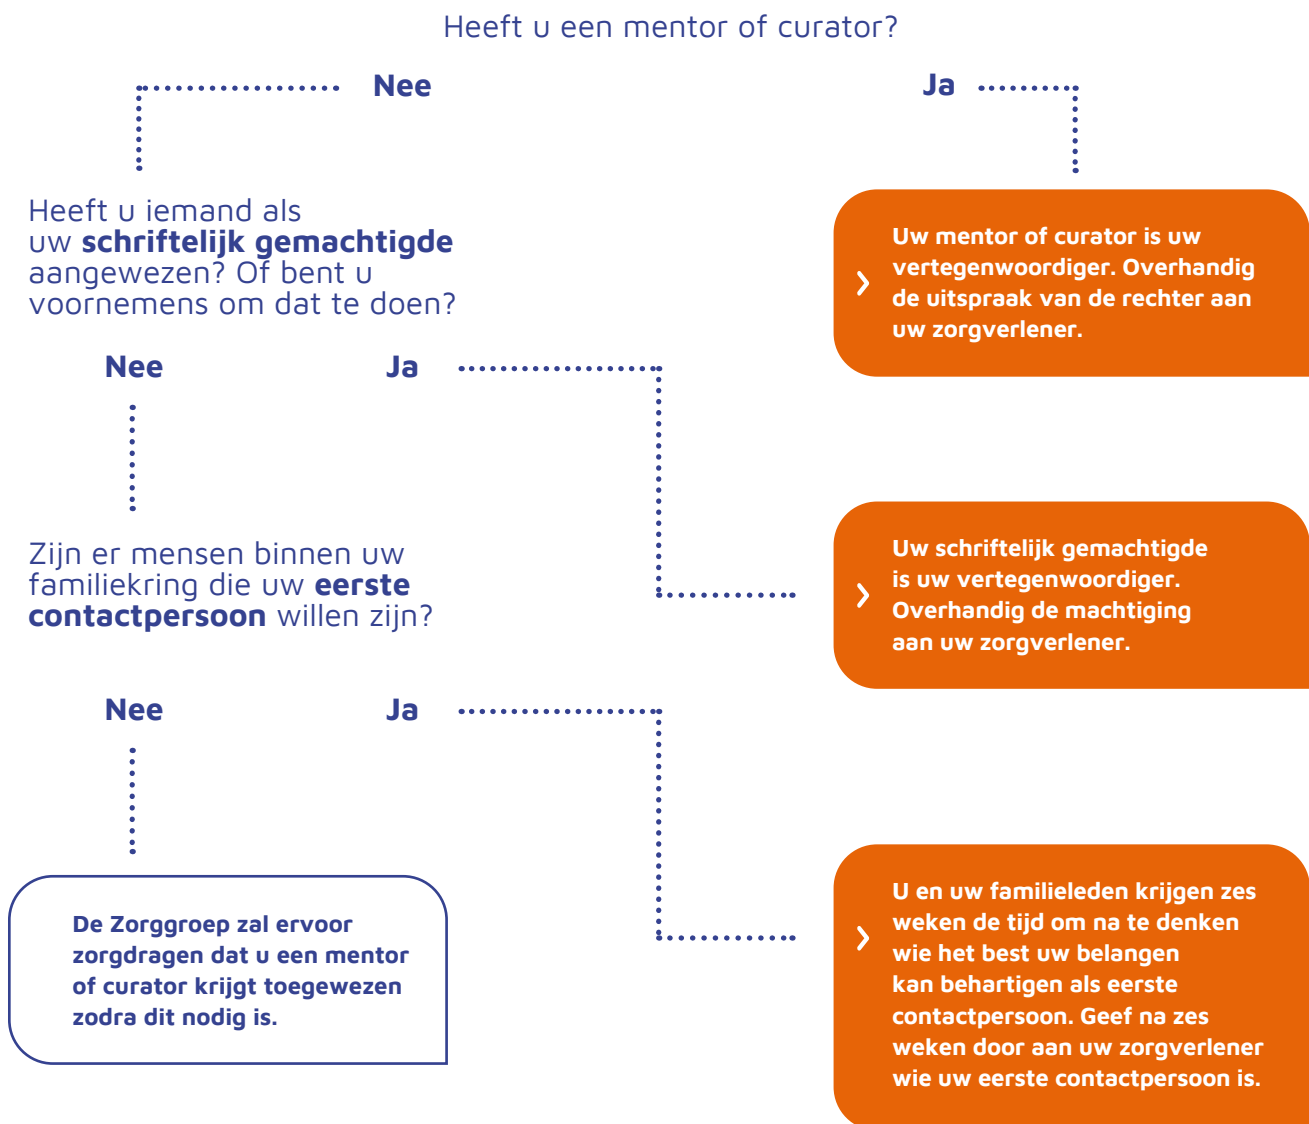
Heeft u een mentor of curator?

Nee

Ja

Heeft u iemand als uw **schriftelijk gemachtigde** aangewezen? Of bent u voornemens om dat te doen?

Uw mentor of curator is uw vertegenwoordiger. Overhandig de uitspraak van de rechter aan uw zorgverlener.

Nee

Ja

Zijn er mensen binnen uw familiekring die uw **eerste contactpersoon** willen zijn?

Uw schriftelijk gemachtigde is uw vertegenwoordiger. Overhandig de machtiging aan uw zorgverlener.

Nee

Ja

De Zorggroep zal ervoor zorgdragen dat u een mentor of curator krijgt toegewezen zodra dit nodig is.

U en uw familieleden krijgen zes weken de tijd om na te denken wie het best uw belangen kan behartigen als eerste contactpersoon. Geef na zes weken door aan uw zorgverlener wie uw eerste contactpersoon is.